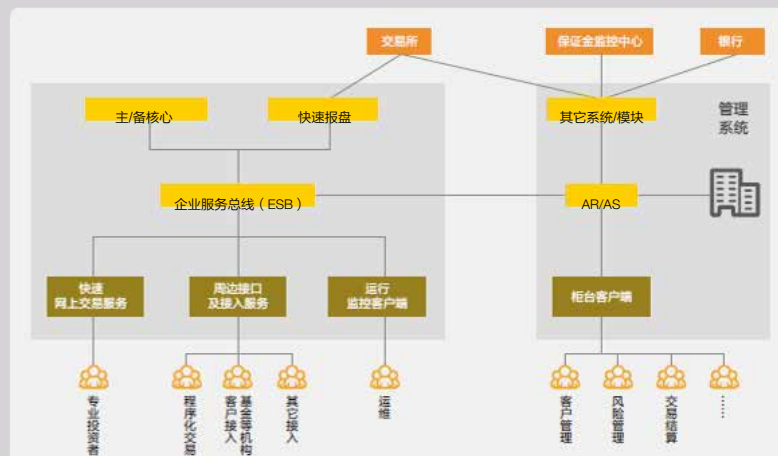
交易所

保证金监控中心

银行

主/备核心

快速报盘

其它系统/模块

管理系统

企业服务总线（ESB）

AR/AS

快速网上交易服务

周边接口及接入服务

运行监控客户端

柜台客户端

专业投资者

程序化交易

基金等机构客户接入

其它接入

运维

客户管理

风险管理

交易结算

……